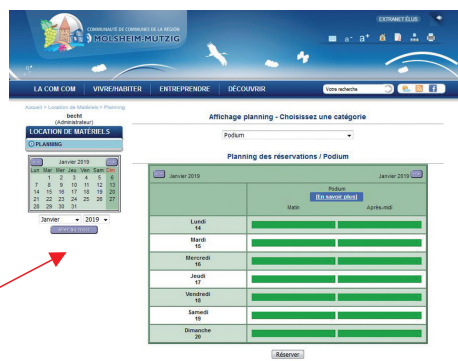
COMMUNAUTÉ DE COMMUNES DE LA RÉGION MOLSHEIM-MUTZIG

EXTRANET ÉLUS

LA COM COM | VIVRE/HABITER | ENTREPRENDRE | DÉCOUVRIR

Votre recherche

Accueil > Location de Matériels > Planning

becht (Administrateur)

LOCATION DE MATÉRIELS

PLANNING

Janvier 2019

| Lun | Mar | Mer | Jeu | Ven | Sam | Dim |
|---|---|---|---|---|---|---|
| | 1 | 2 | 3 | 4 | 5 | 6 |
| 7 | 8 | 9 | 10 | 11 | 12 | 13 |
| 14 | 15 | 16 | 17 | 18 | 19 | 20 |
| 21 | 22 | 23 | 24 | 25 | 26 | 27 |
| 28 | 29 | 30 | 31 | | | |

Janvier 2019

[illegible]

Affichage planning - Choisissez une catégorie

Podium

Planning des réservations / Podium

Janvier 2019 Janvier 2019

Podium
[En savoir plus]

Matin Après-midi

Lundi 14

Mardi 15

Mercredi 16

Jeudi 17

Vendredi 18

Samedi 19

Dimanche 20

Réserver